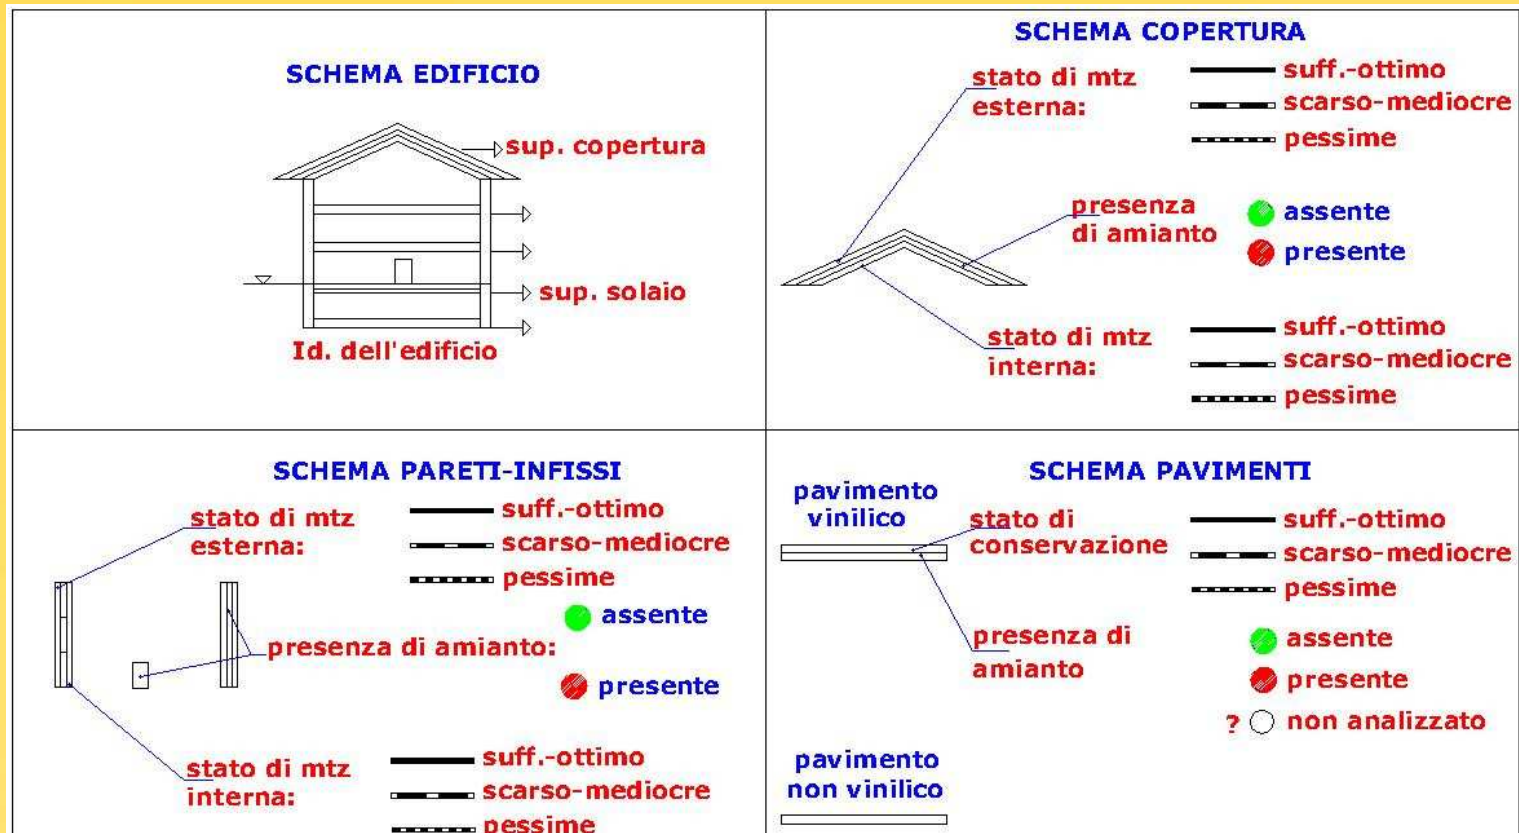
SCHEMA EDIFICIO

sup. copertura

sup. solaio

Id. dell'edificio

SCHEMA COPERTURA

stato di mtz esterna:

suff.-ottimo

scarso-mediocre

pessime

presenza di amianto

assente

presente

stato di mtz interna:

suff.-ottimo

scarso-mediocre

pessime

SCHEMA PARETI-INFISSI

stato di mtz esterna:

suff.-ottimo

scarso-mediocre

pessime

assente

presenza di amianto:

presente

stato di mtz interna:

suff.-ottimo

scarso-mediocre

pessime

SCHEMA PAVIMENTI

pavimento vinilico

stato di conservazione

suff.-ottimo

scarso-mediocre

pessime

presenza di amianto

assente

presente

? non analizzato

pavimento non vinilico